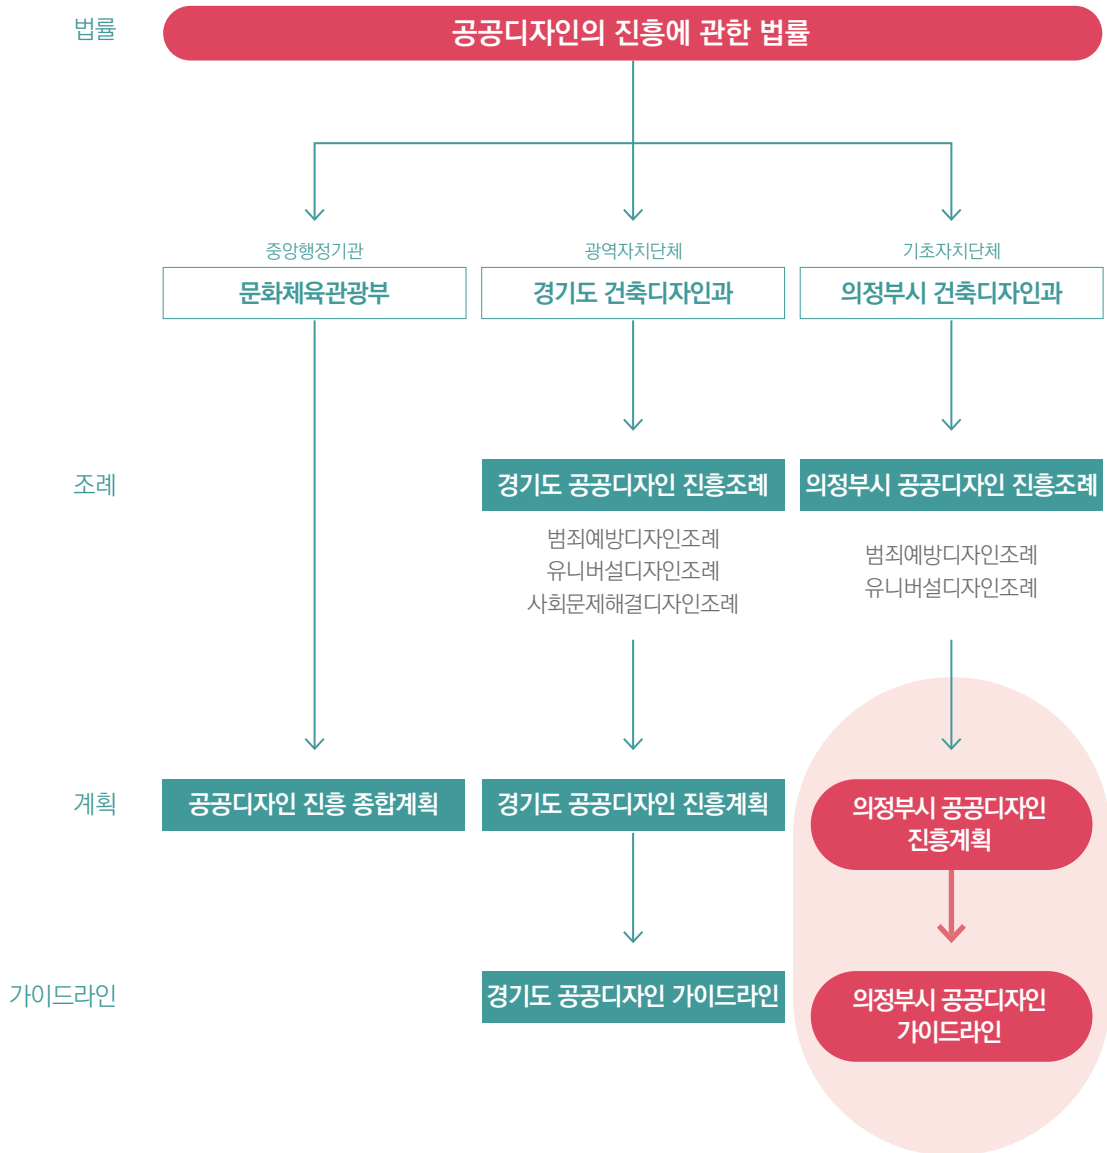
법률

공공디자인의 진흥에 관한 법률

중앙행정기관
문화체육관광부

광역자치단체
경기도 건축디자인과

기초자치단체
의정부시 건축디자인과

조례

경기도 공공디자인 진흥조례

범죄예방디자인조례
유니버설디자인조례
사회문제해결디자인조례

의정부시 공공디자인 진흥조례

범죄예방디자인조례
유니버설디자인조례

계획

공공디자인 진흥 종합계획

경기도 공공디자인 진흥계획

의정부시 공공디자인 진흥계획

가이드라인

경기도 공공디자인 가이드라인

의정부시 공공디자인 가이드라인